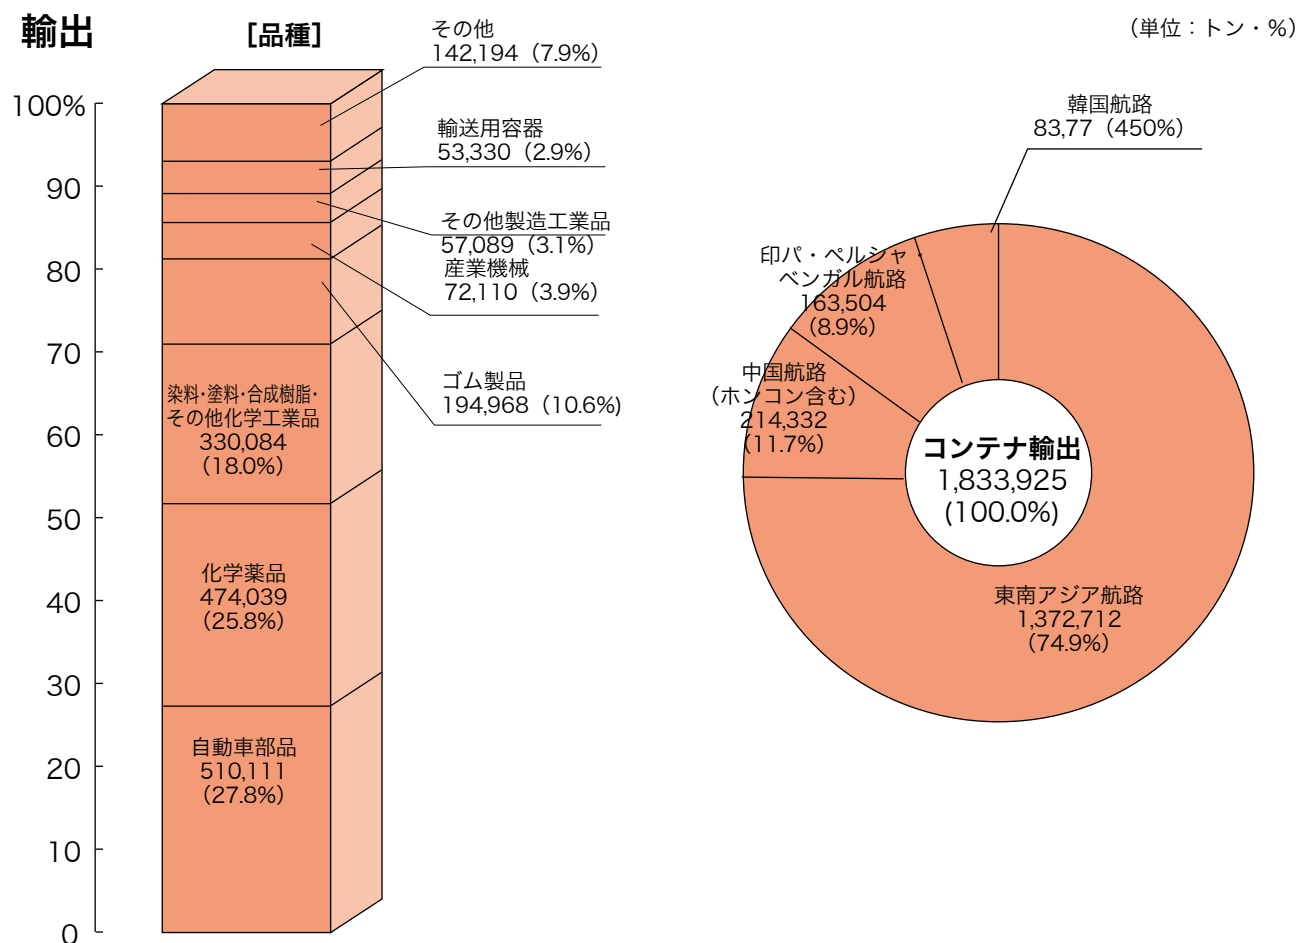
輸出

[品種]

（単位：トン・%）

100%
90
80
70
60
50
40
30
20
10
0

その他
142,194（7.9%）

輸送用容器
53,330（2.9%）

その他製造工業品
57,089（3.1%）

産業機械
72,110（3.9%）

ゴム製品
194,968（10.6%）

染料･塗料･合成樹脂･その他化学工業品
330,084
（18.0%）

化学薬品
474,039
（25.8%）

自動車部品
510,111
（27.8%）

韓国航路
83,77（450%）

印パ・ペルシャ・ベンガル航路
163,504
（8.9%）

中国航路
（ホンコン含む）
214,332
（11.7%）

コンテナ輸出
1,833,925
(100.0%)

東南アジア航路
1,372,712
（74.9%）